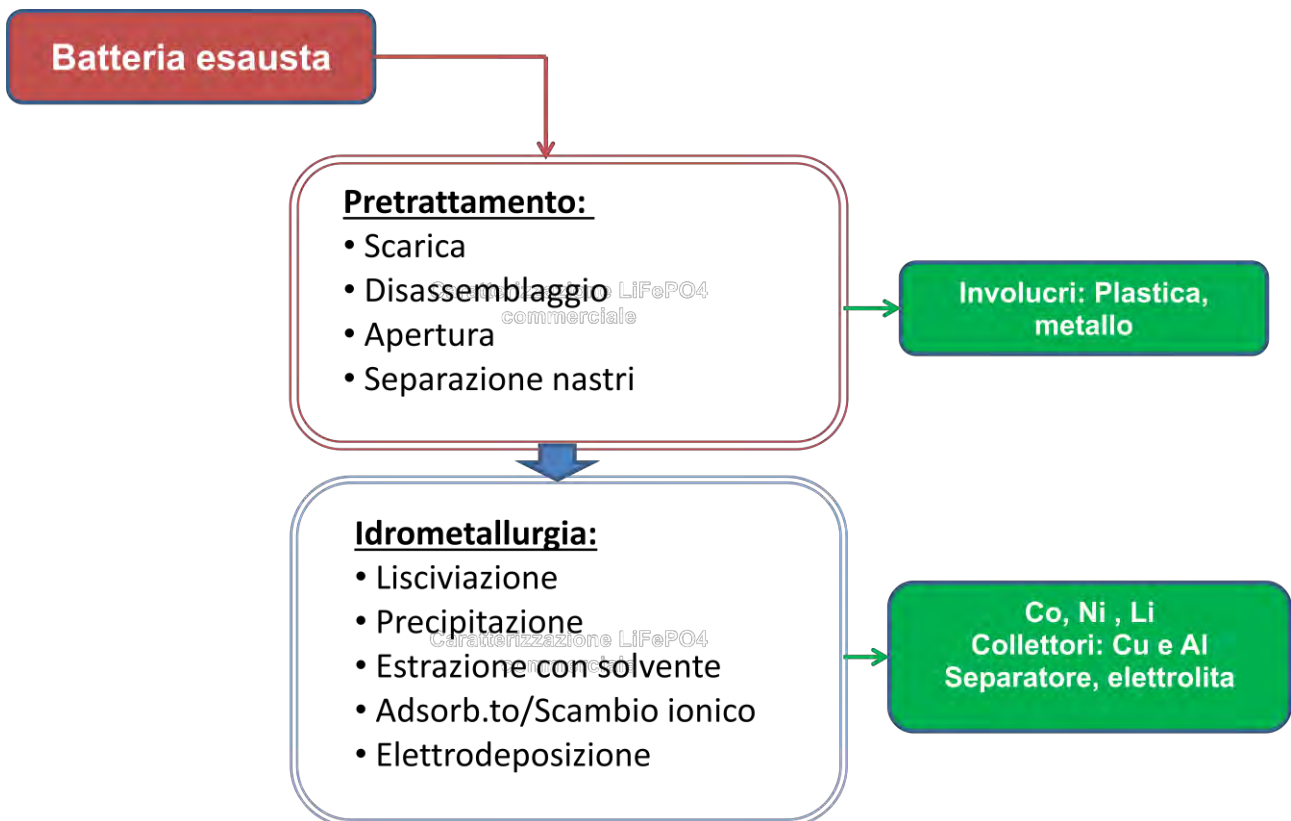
Batteria esausta

Pretrattamento:
• Scarica
• Disassemblaggio
• Apertura
• Separazione nastri

Caratterizzazione LiFePO4 commerciale

Involucri: Plastica, metallo

Idrometallurgia:
• Lisciviazione
• Precipitazione
• Estrazione con solvente
• Adsorb.to/Scambio ionico
• Elettrodeposizione

Caratterizzazione LiFePO4 commerciale

Co, Ni , Li
Collettori: Cu e Al
Separatore, elettrolita